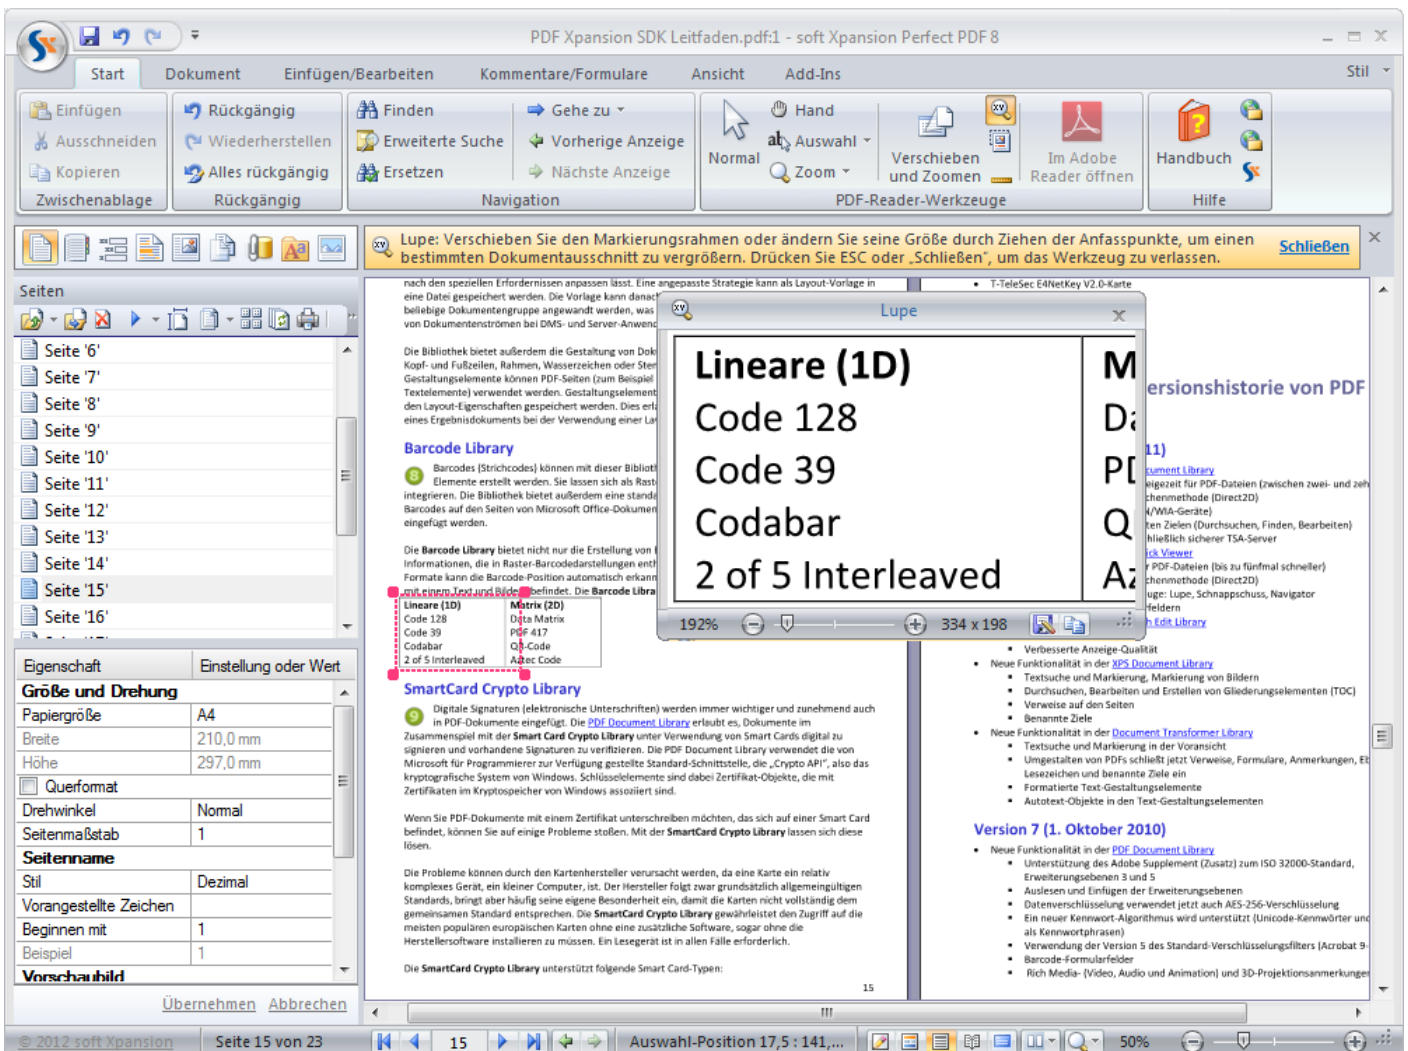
PDF Xpansion SDK Leitfaden.pdf:1 - soft Xpansion Perfect PDF 8

Start Dokument Einfügen/Bearbeiten Kommentare/Formulare Ansicht Add-Ins Stil

Einfügen Ausschneiden Kopieren Zwischenablage
Rückgängig Wiederherstellen Alles rückgängig Rückgängig
Finden Erweiterte Suche Ersetzen
Gehe zu Vorherige Anzeige Nächste Anzeige Navigation
Normal Hand Auswahl Zoom Verschieben und Zoomen Im Adobe Reader öffnen PDF-Reader-Werkzeuge
Handbuch Hilfe

Lupe: Verschieben Sie den Markierungsrahmen oder ändern Sie seine Größe durch Ziehen der Anfasspunkte, um einen bestimmten Dokumentausschnitt zu vergrößern. Drücken Sie ESC oder „Schließen", um das Werkzeug zu verlassen. Schließen

Seiten
Seite '6'
Seite '7'
Seite '8'
Seite '9'
Seite '10'
Seite '11'
Seite '12'
Seite '13'
Seite '14'
Seite '15'
Seite '16'

| Eigenschaft | Einstellung oder Wert |
|---|---|
| Größe und Drehung | |
| Papiergröße | A4 |
| Breite | 210,0 mm |
| Höhe | 297,0 mm |
| Querformat | |
| Drehwinkel | Normal |
| Seitenmaßstab | 1 |
| Seitenname | |
| Stil | Dezimal |
| Vorangestellte Zeichen | |
| Beginnen mit | 1 |
| Beispiel | 1 |
| Vorschaubild | |

Übernehmen Abbrechen

Lupe
Lineare (1D)
Code 128
Code 39
Codabar
2 of 5 Interleaved
192% 334 x 198

Barcode Library

Lineare (1D) Code 128 Code 39 Codabar 2 of 5 Interleaved
Matrix (2D) Data Matrix PDF 417 QR-Code Aztec Code

SmartCard Crypto Library

Digitale Signaturen (elektronische Unterschriften) werden immer wichtiger und zunehmend auch in PDF-Dokumente eingefügt. Die PDF Document Library erlaubt es, Dokumente im Zusammenspiel mit der Smart Card Crypto Library unter Verwendung von Smart Cards digital zu signieren und vorhandene Signaturen zu verifizieren.

Version 7 (1. Oktober 2010)

15

© 2012 soft Xpansion Seite 15 von 23 15 Auswahl-Position 17,5 : 141,... 50%